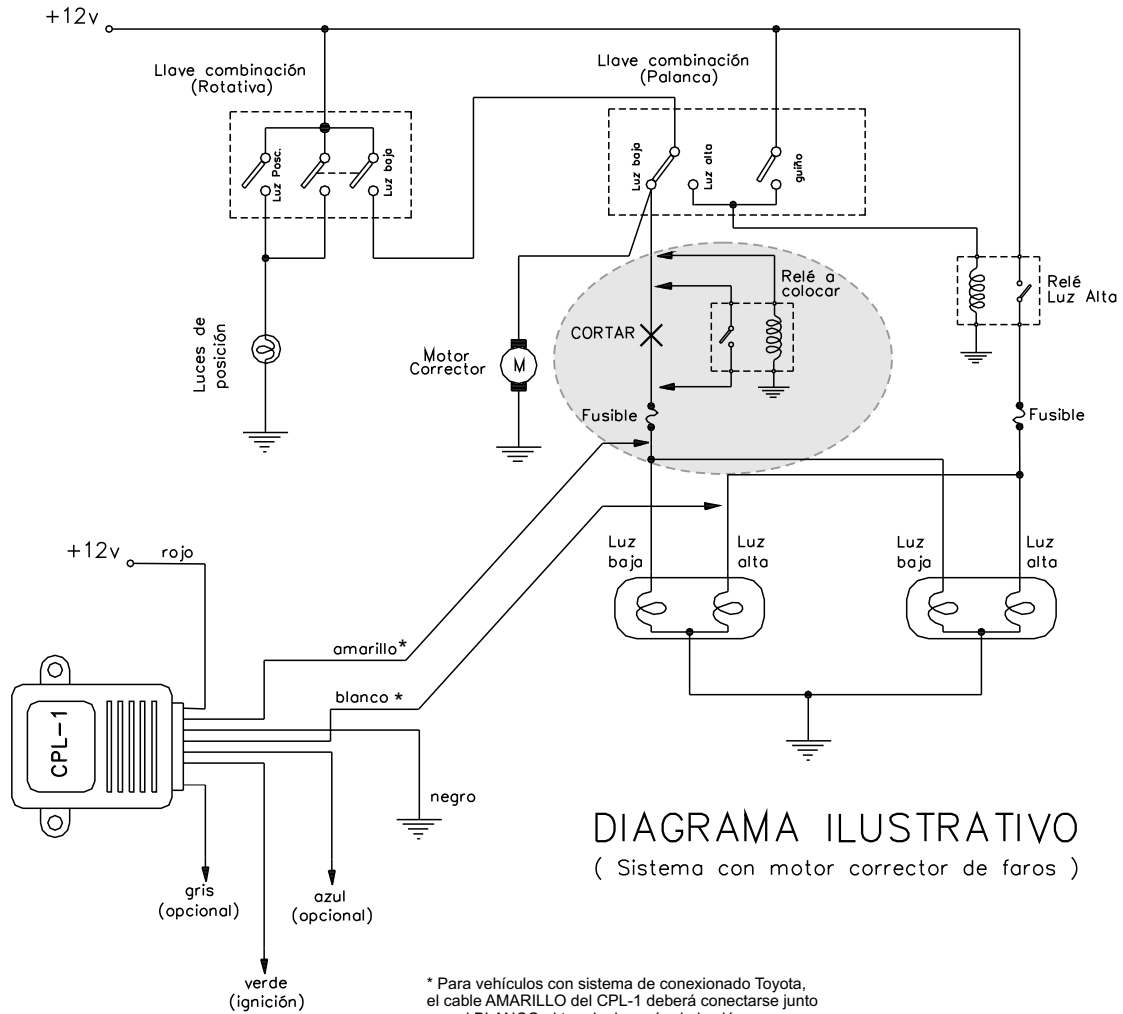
+12v

Llave combinación (Rotativa)

Luz Posc.

Luz baja

Llave combinación (Palanca)

Luz baja

Luz alta

guiño

Luces de posición

Relé a colocar

Relé Luz Alta

CORTAR

Motor Corrector

M

Fusible

Fusible

+12v

rojo

Luz baja

Luz alta

Luz baja

Luz alta

amarillo*

blanco *

CPL-1

negro

DIAGRAMA ILUSTRATIVO

( Sistema con motor corrector de faros )

gris (opcional)

azul (opcional)

verde (ignición)

* Para vehículos con sistema de conexionado Toyota, el cable AMARILLO del CPL-1 deberá conectarse junto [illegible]